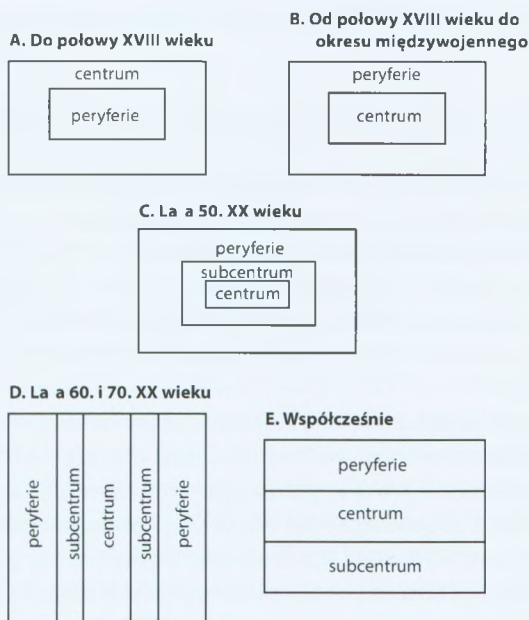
A. Do połowy XVIII wieku

centrum

peryferie

B. Od połowy XVIII wieku do okresu międzywojennego

peryferie

centrum

C. La a 50. XX wieku

peryferie

subcentrum

centrum

D. La a 60. i 70. XX wieku

peryferie

subcentrum

centrum

subcentrum

peryferie

E. Współcześnie

peryferie

centrum

subcentrum